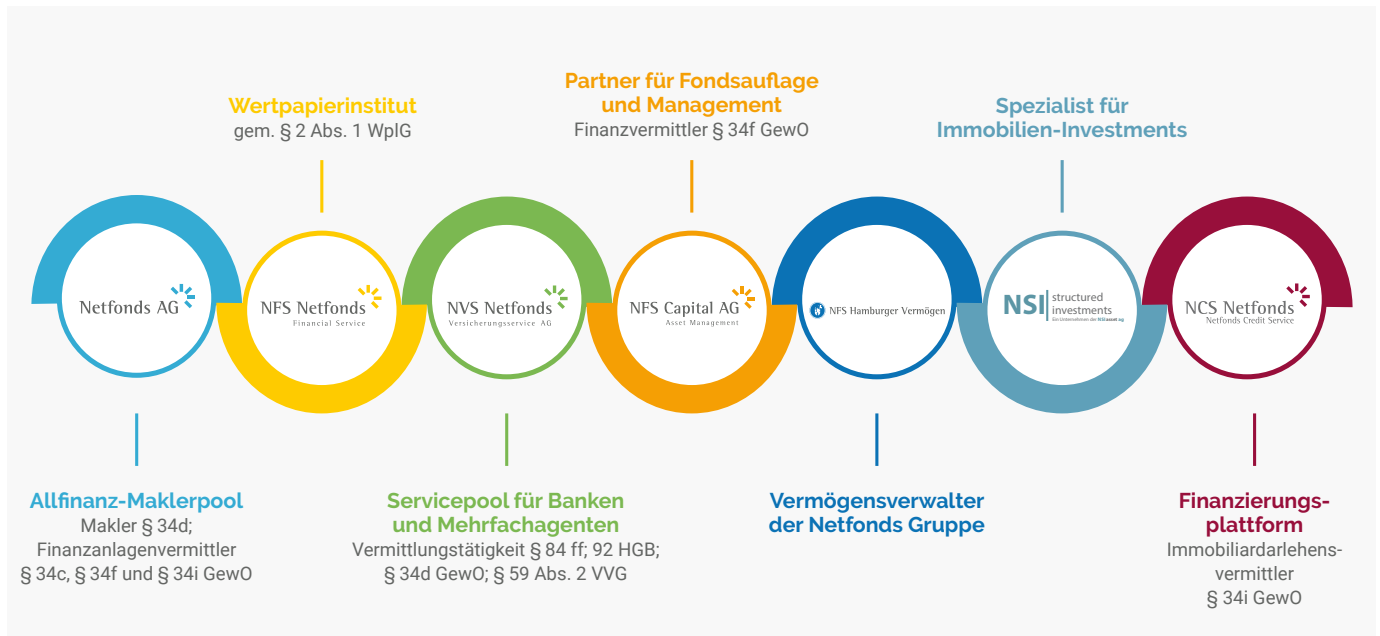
Wertpapierinstitut
gem. § 2 Abs. 1 WpIG

Partner für Fondsauflage und Management
Finanzvermittler § 34f GewO

Spezialist für Immobilien-Investments

Netfonds AG

NFS Netfonds
Financial Service

NVS Netfonds
Versicherungsservice AG

NFS Capital AG
Asset Management

NFS Hamburger Vermögen

NSI structured investments
Ein Unternehmen der NSIasset ag

NCS Netfonds
Netfonds Credit Service

Allfinanz-Maklerpool
Makler § 34d; Finanzanlagenvermittler § 34c, § 34f und § 34i GewO

Servicepool für Banken und Mehrfachagenten
Vermittlungstätigkeit § 84 ff; 92 HGB; § 34d GewO; § 59 Abs. 2 VVG

Vermögensverwalter der Netfonds Gruppe

Finanzierungsplattform
Immobiliardarlehensvermittler
§ 34i GewO